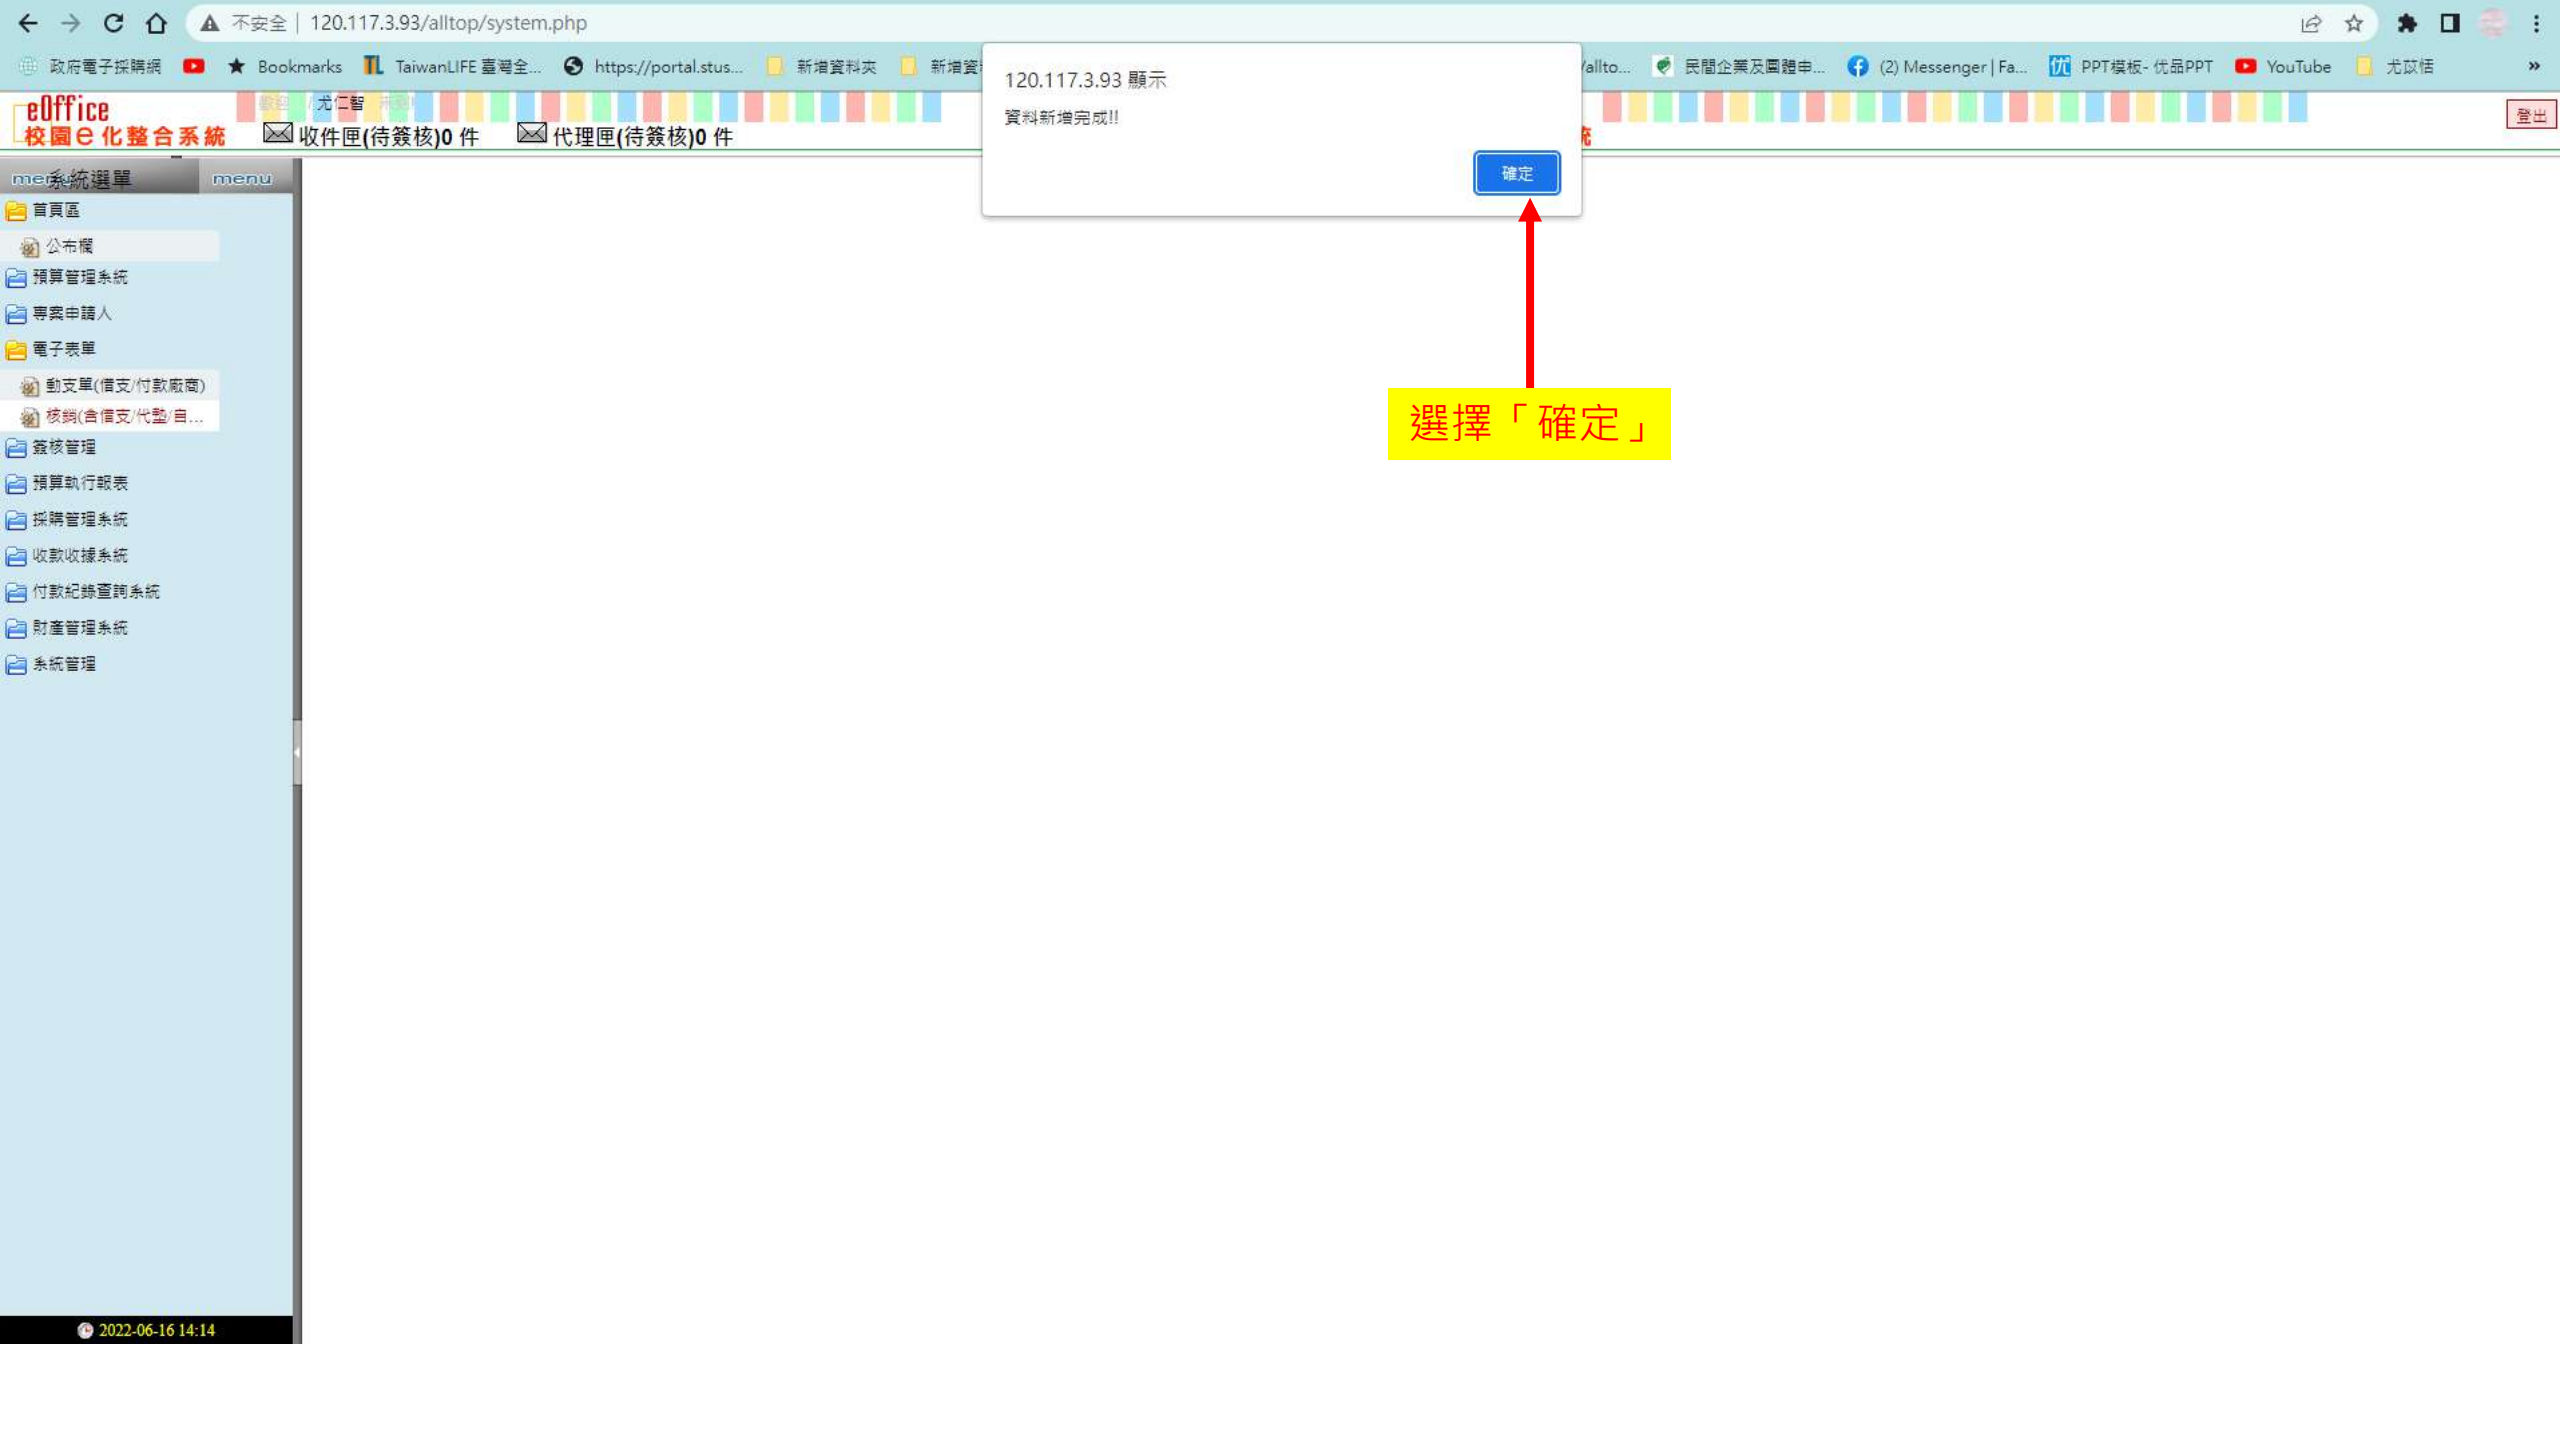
不安全 | 120.117.3.93/alltop/system.php

政府電子採購網 Bookmarks TaiwanLIFE 臺灣全... https://portal.stus... 新增資料夾 新增資 /allto... 民間企業及團體申... (2) Messenger | Fa... PPT模板- 优品PPT YouTube 尤苡恬 »

eOffice
校園e化整合系統 收件匣(待簽核)0 件 代理匣(待簽核)0 件

歡迎 尤仁智 光臨!

登出

120.117.3.93 顯示
資料新增完成!!
確定

選擇「確定」

menu 系統選單 menu
首頁區
公布欄
預算管理系統
專案申請人
電子表單
動支單(借支/付款廠商)
核銷(含借支/代墊/自...
簽核管理
預算執行報表
採購管理系統
收款收據系統
付款紀錄查詢系統
財產管理系統
系統管理

2022-06-16 14:14